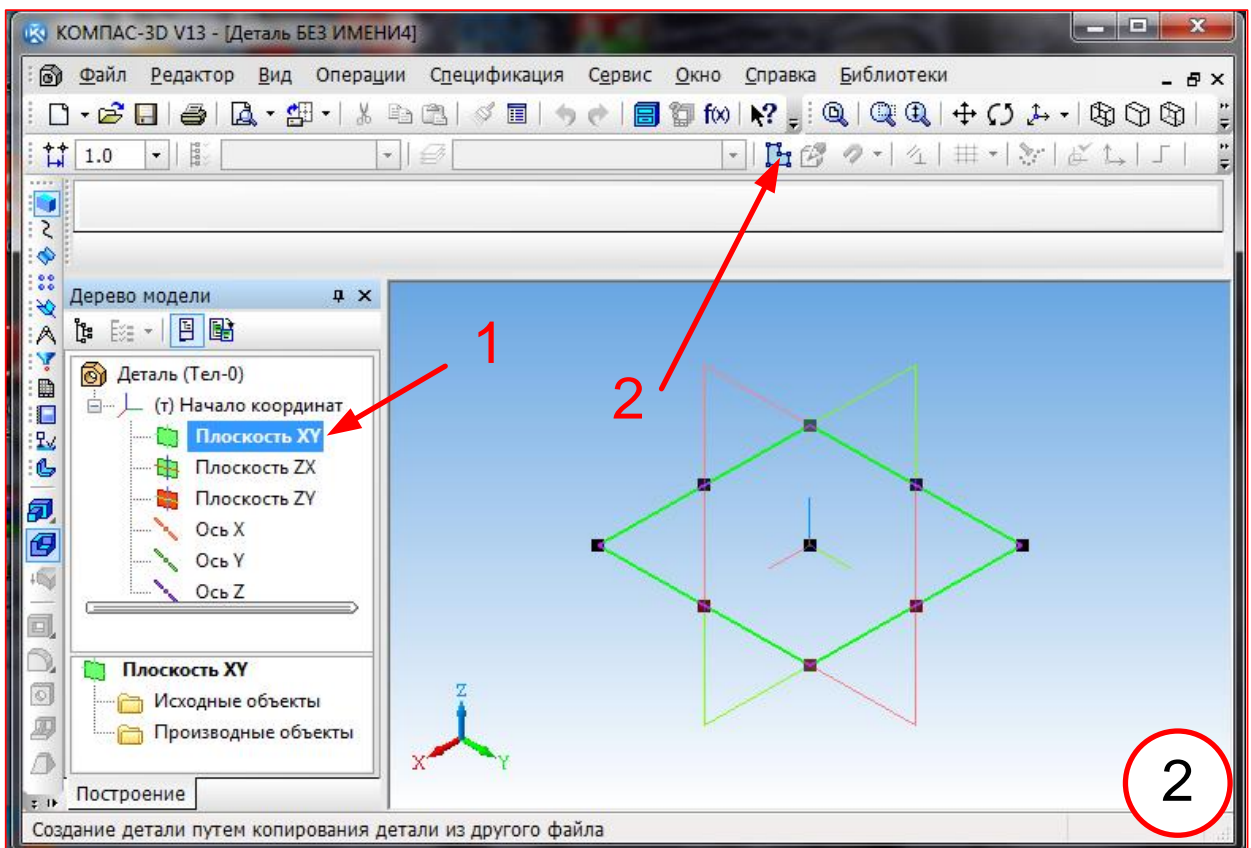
КОМПАС-3D V13 - [Деталь БЕЗ ИМЕНИ4]

Файл Редактор Вид Операции Спецификация Сервис Окно Справка Библиотеки

1.0

Дерево модели

Деталь (Тел-0)
(т) Начало координат
Плоскость XY
Плоскость ZX
Плоскость ZY
Ось X
Ось Y
Ось Z

Плоскость XY
Исходные объекты
Производные объекты

Построение

1

2

Z
X
Y

2

Создание детали путем копирования детали из другого файла